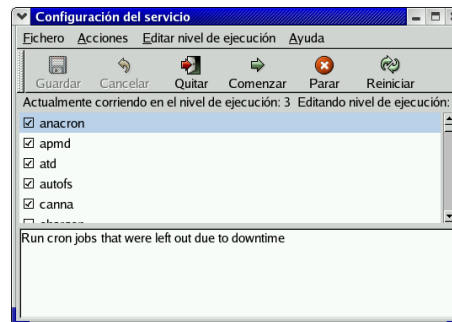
Configuración del servicio

Fichero Acciones Editar nivel de ejecución Ayuda

Guardar Cancelar Quitar Comenzar Parar Reiniciar

Actualmente corriendo en el nivel de ejecución: 3 Editando nivel de ejecución:

☑ anacron
☑ apmd
☑ atd
☑ autofs
☑ canna
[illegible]

Run cron jobs that were left out due to downtime